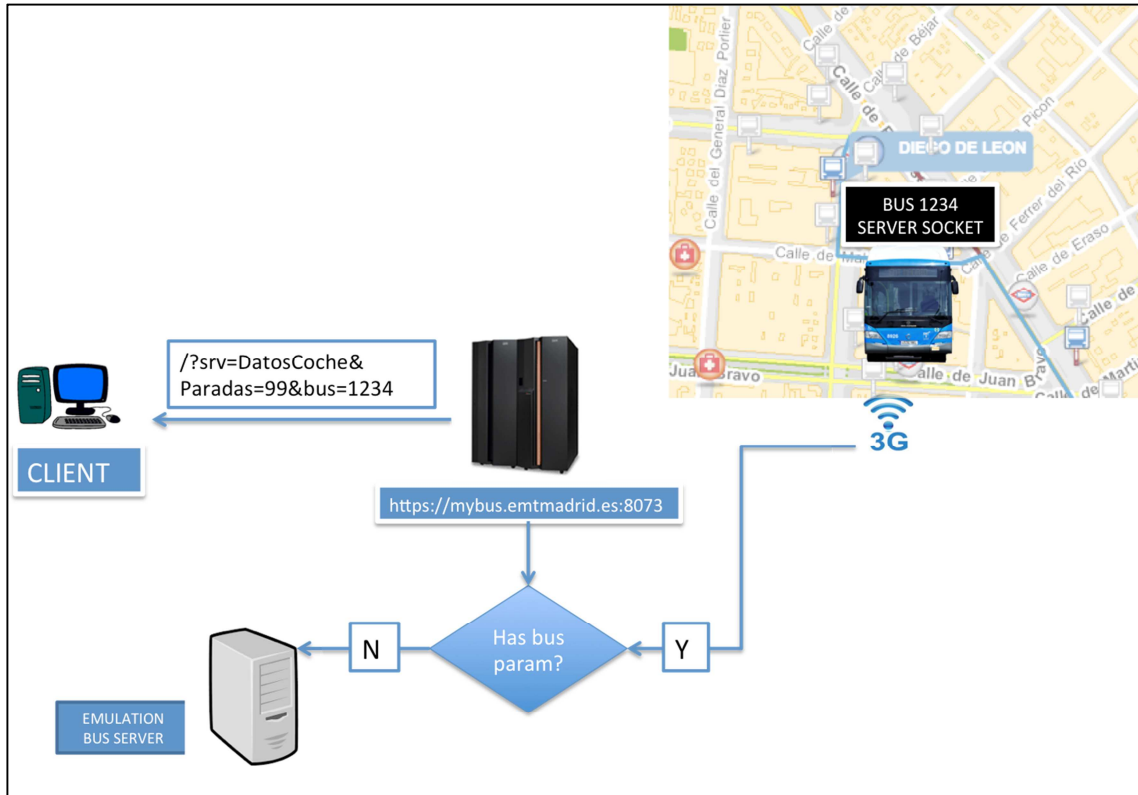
Calle de
Calle de Béjar
Calle de General Díaz Porlier
Calle de
Picon
DIEGO DE LEON
Calle de Ferrer del Rio
BUS 1234
SERVER SOCKET
Calle de Ma
Calle de Eraso
Calle de
Juan Bravo
Calle de Juan Bravo
Calle de Martí
3G
/?srv=DatosCoche&
Paradas=99&bus=1234
CLIENT
https://mybus.emtmadrid.es:8073
N
Has bus param?
Y
EMULATION
BUS SERVER